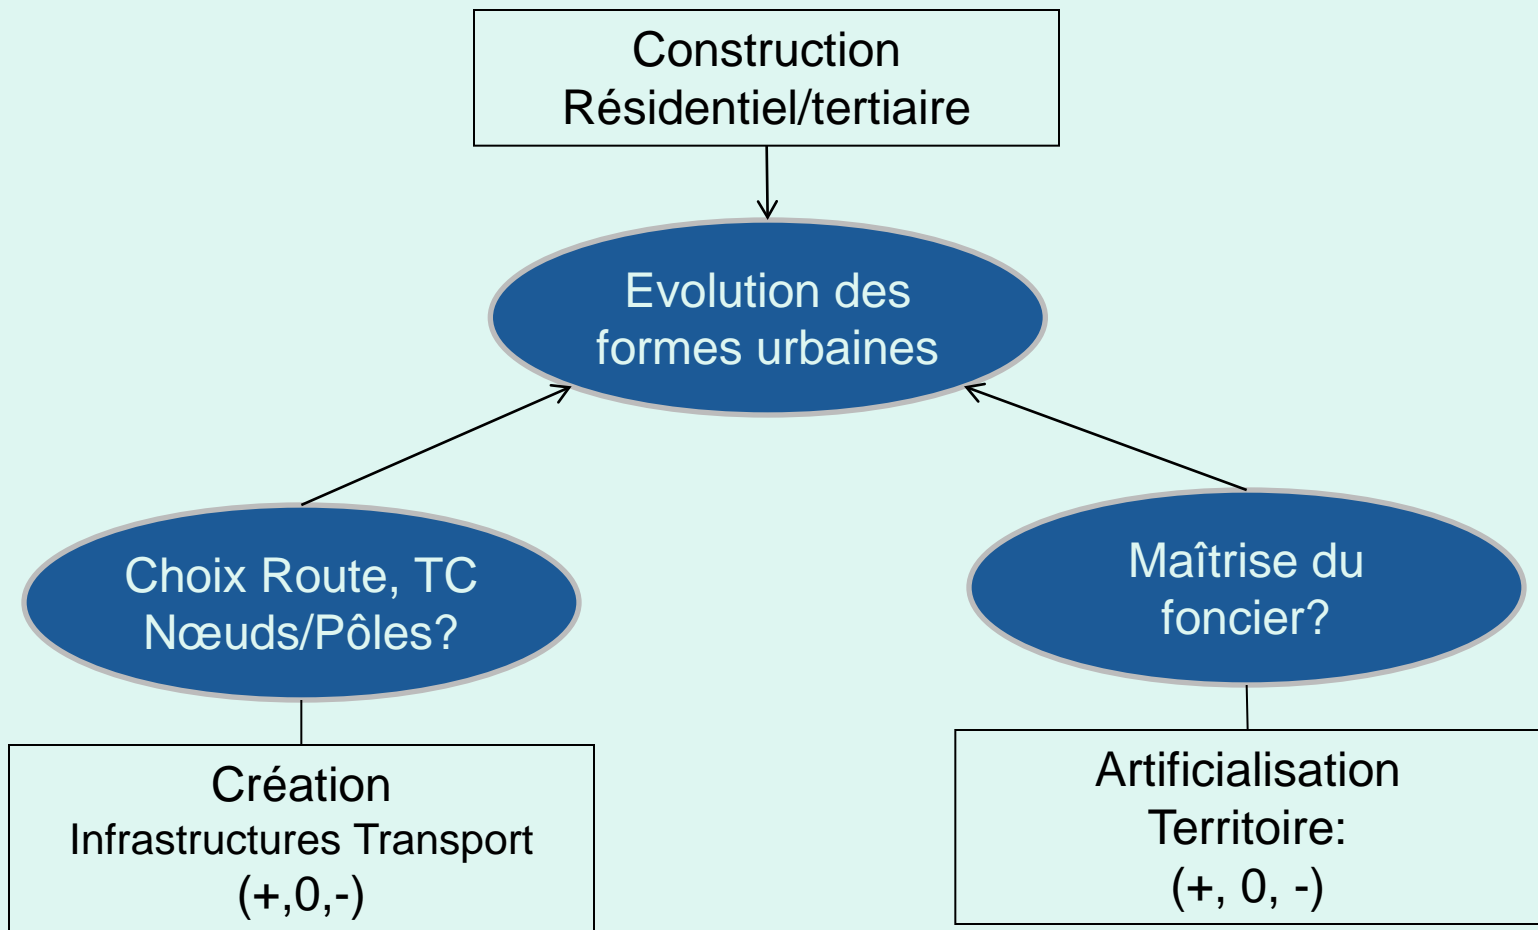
Construction
Résidentiel/tertiaire

Evolution des formes urbaines

Choix Route, TC Nœuds/Pôles?

Maîtrise du foncier?

Création
Infrastructures Transport
(+,0,-)

Artificialisation
Territoire:
(+, 0, -)